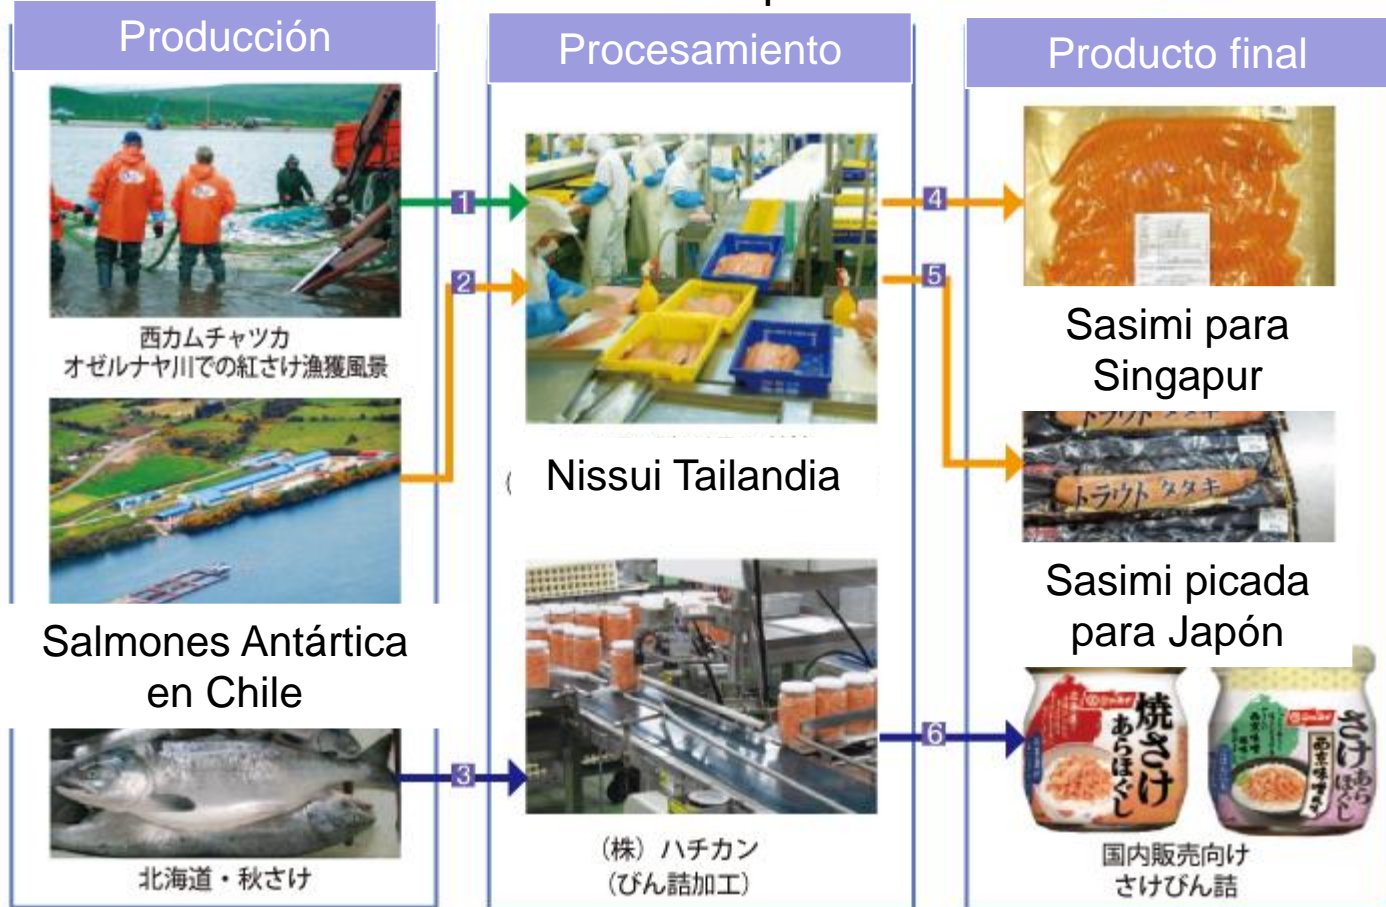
Producción

Procesamiento

Producto final

西カムチャツカ
オゼルナヤ川での紅さけ漁獲風景

Salmones Antártica en Chile

北海道・秋さけ

1

2

3

Nissui Tailandia

（株）ハチカン
（びん詰加工）

4

5

6

Sasimi para Singapur

トラウト タタキ

Sasimi picada para Japón

焼さけ あらほぐし

さけ あらほぐし

国内販売向け
さけびん詰